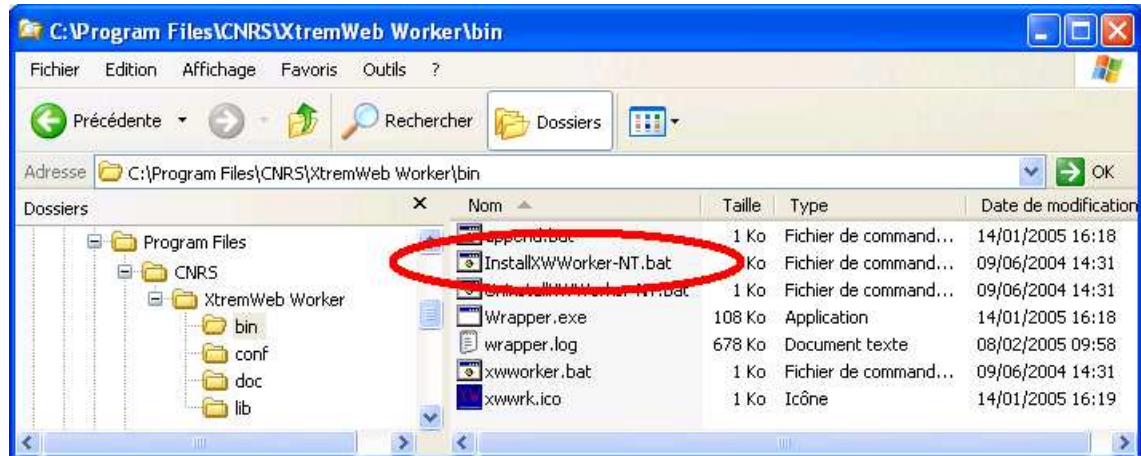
C:\Program Files\CNRS\XtremWeb Worker\bin

Fichier Edition Affichage Favoris Outils ?

Précédente Rechercher Dossiers

Adresse C:\Program Files\CNRS\XtremWeb Worker\bin OK

Dossiers

Program Files
CNRS
XtremWeb Worker
bin
conf
doc
lib

| Nom | Taille | Type | Date de modification |
|---|---|---|---|
| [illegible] | 1 Ko | Fichier de command... | 14/01/2005 16:18 |
| InstallXWWorker-NT.bat | Ko | Fichier de command... | 09/06/2004 14:31 |
| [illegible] | 1 Ko | Fichier de command... | 09/06/2004 14:31 |
| Wrapper.exe | 108 Ko | Application | 14/01/2005 16:18 |
| wrapper.log | 678 Ko | Document texte | 08/02/2005 09:58 |
| xwworker.bat | 1 Ko | Fichier de command... | 09/06/2004 14:31 |
| xwwrk.ico | 1 Ko | Icône | 14/01/2005 16:19 |